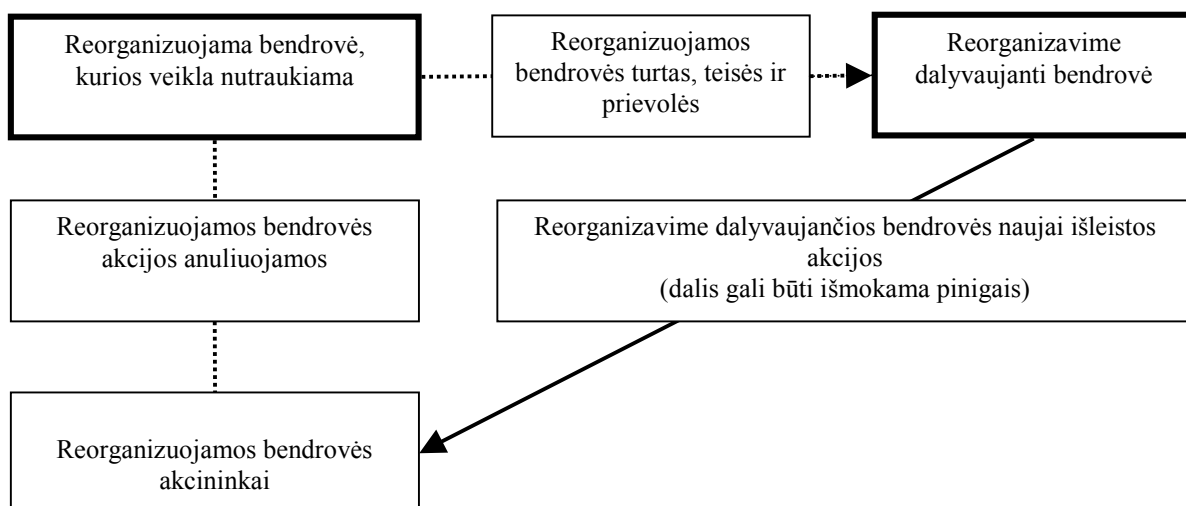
Reorganizuojama bendrovė, kurios veikla nutraukiama

Reorganizuojamos bendrovės turtas, teisės ir prievolės

Reorganizavime dalyvaujanti bendrovė

Reorganizuojamos bendrovės akcijos anuliuojamos

Reorganizavime dalyvaujančios bendrovės naujai išleistos akcijos
(dalis gali būti išmokama pinigais)

Reorganizuojamos bendrovės akcininkai